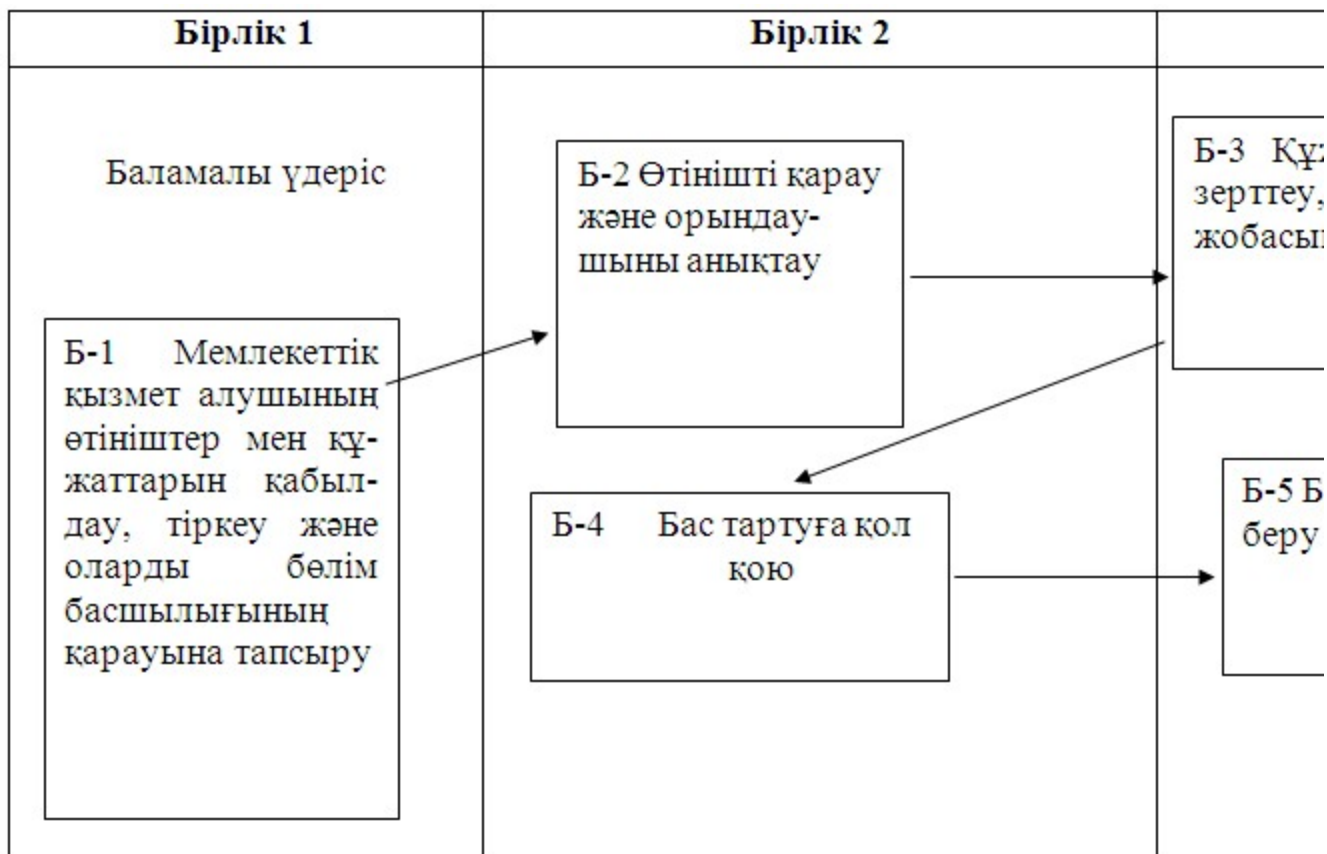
Бірлік 1

Бірлік 2

Баламалы үдеріс

Б-1 Мемлекеттік қызмет алушының өтініштер мен құжаттарын қабылдау, тіркеу және оларды бөлім басшылығының қарауына тапсыру

Б-2 Өтінішті қарау және орындаушыны анықтау

Б-3 Құ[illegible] зерттеу, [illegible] жобасы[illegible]

Б-4 Бас тартуға қол қою

Б-5 Б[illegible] беру